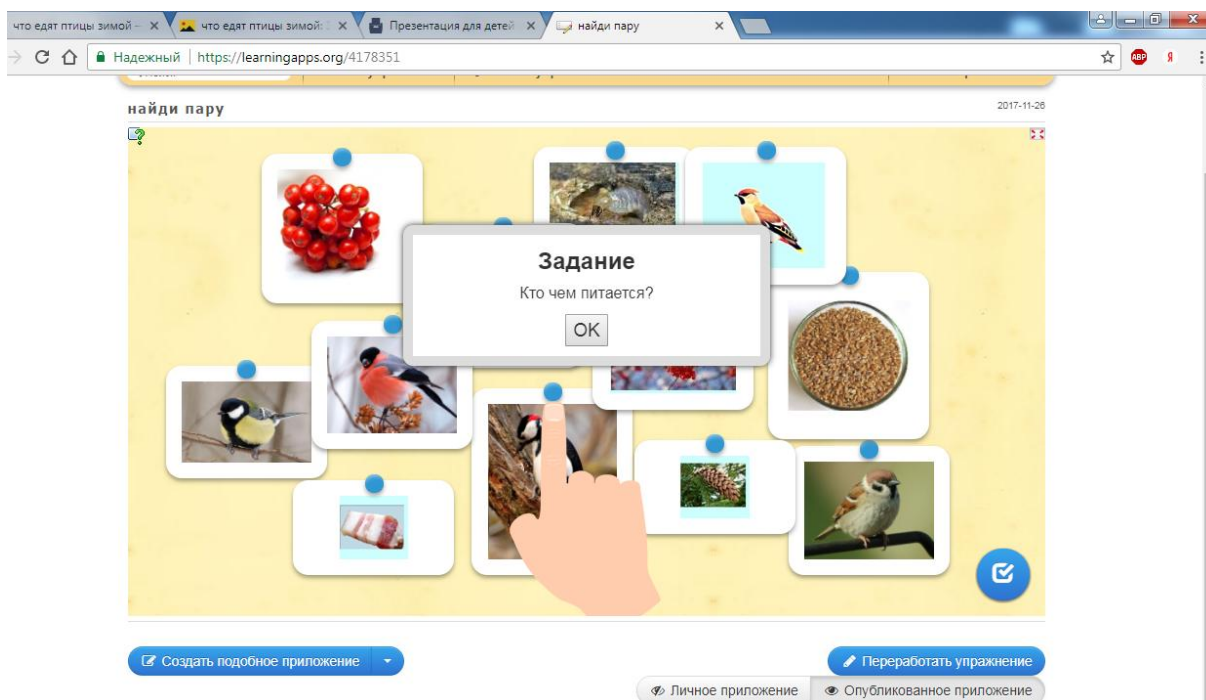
что едят птицы зимой – ×
что едят птицы зимой: ×
Презентация для детей ×
найди пару ×

Надежный | https://learningapps.org/4178351

найди пару

2017-11-26

Задание

Кто чем питается?

OK

Создать подобное приложение

Переработать упражнение

Личное приложение

Опубликованное приложение